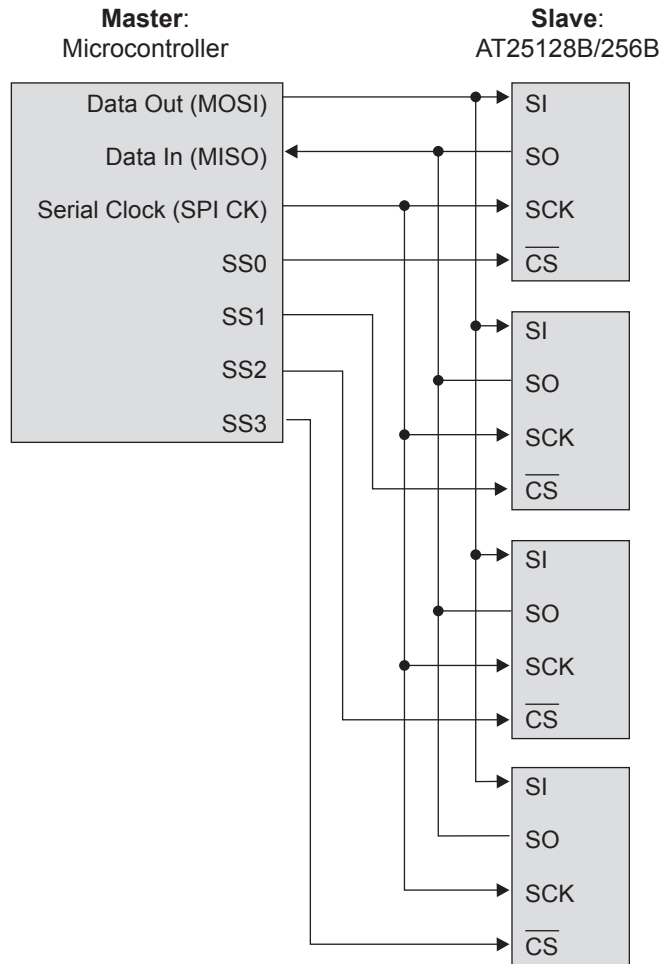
**Master**:
Microcontroller

**Slave**:
AT25128B/256B

Data Out (MOSI)
Data In (MISO)
Serial Clock (SPI CK)
SS0
SS1
SS2
SS3

SI
SO
SCK
$\overline{CS}$

SI
SO
SCK
$\overline{CS}$

SI
SO
SCK
$\overline{CS}$

SI
SO
SCK
$\overline{CS}$